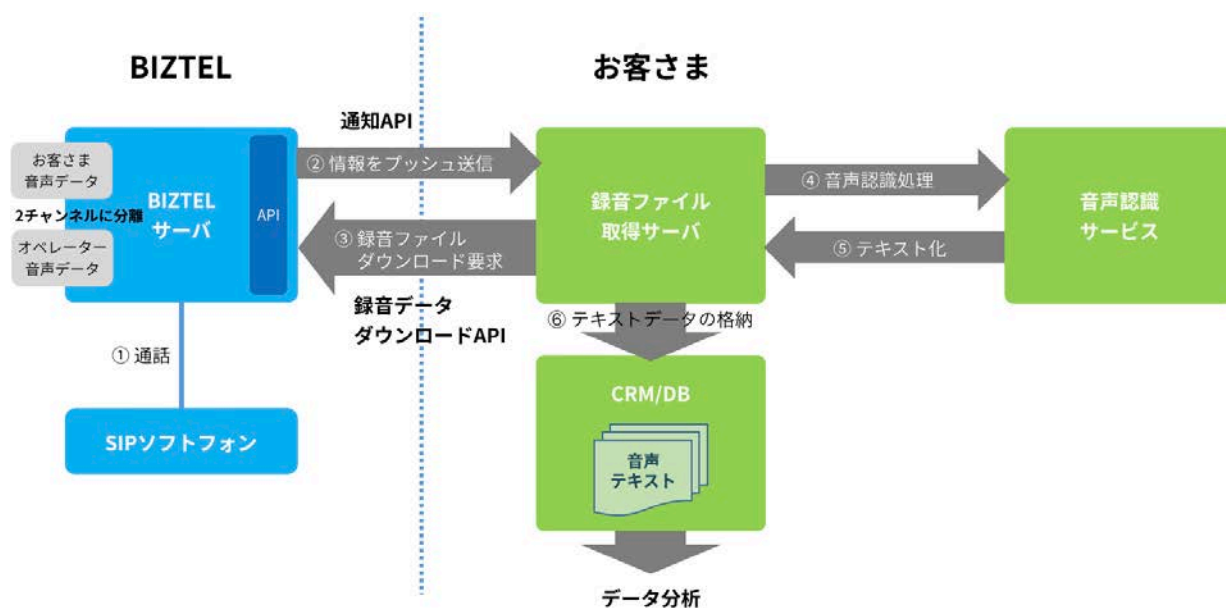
BIZTEL

お客さま

通知API

お客さま
音声データ

2チャンネルに分離

オペレーター
音声データ

BIZTEL
サーバ

API

② 情報をプッシュ送信

③ 録音ファイル
ダウンロード要求

録音データ
ダウンロードAPI

録音ファイル
取得サーバ

④ 音声認識処理

⑤ テキスト化

音声認識
サービス

⑥ テキストデータの格納

① 通話

SIPソフトフォン

CRM/DB

音声
テキスト

データ分析